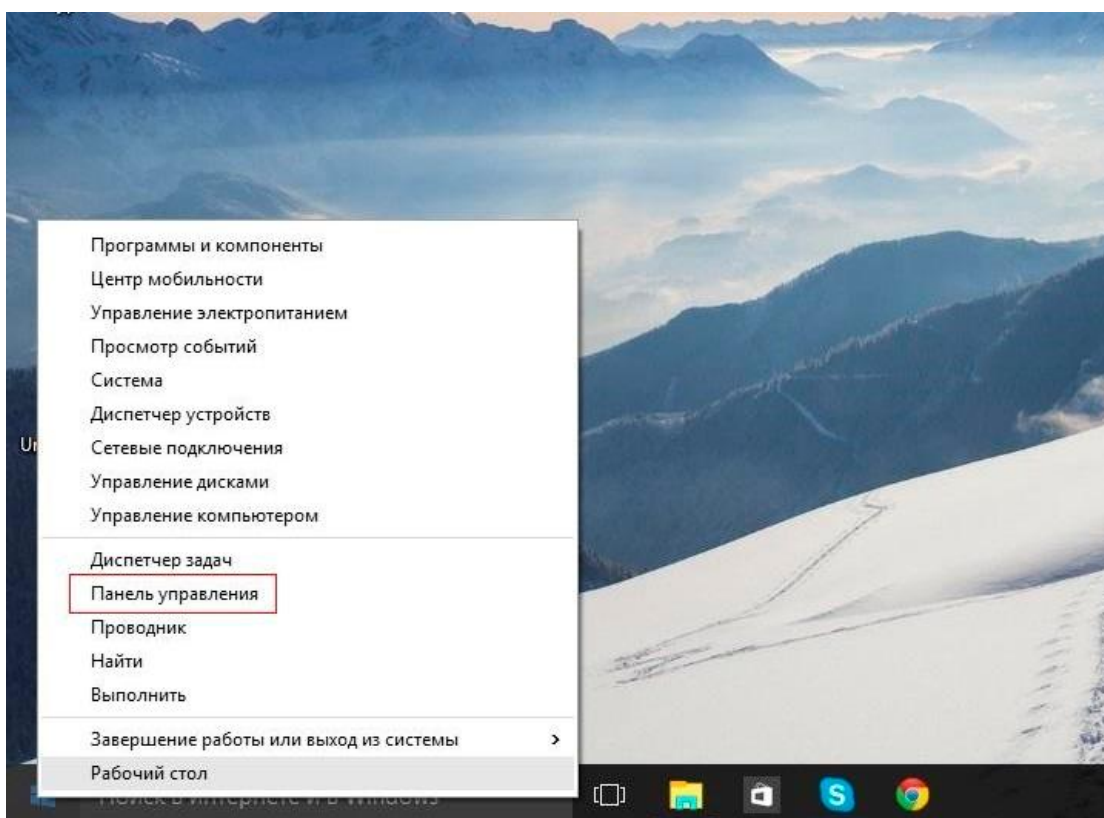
Программы и компоненты
Центр мобильности
Управление электропитанием
Просмотр событий
Система
Диспетчер устройств
Сетевые подключения
Управление дисками
Управление компьютером

Диспетчер задач
Панель управления
Проводник
Найти
Выполнить

Завершение работы или выход из системы >
Рабочий стол

Ur

Поиск в Интернете и в Windows